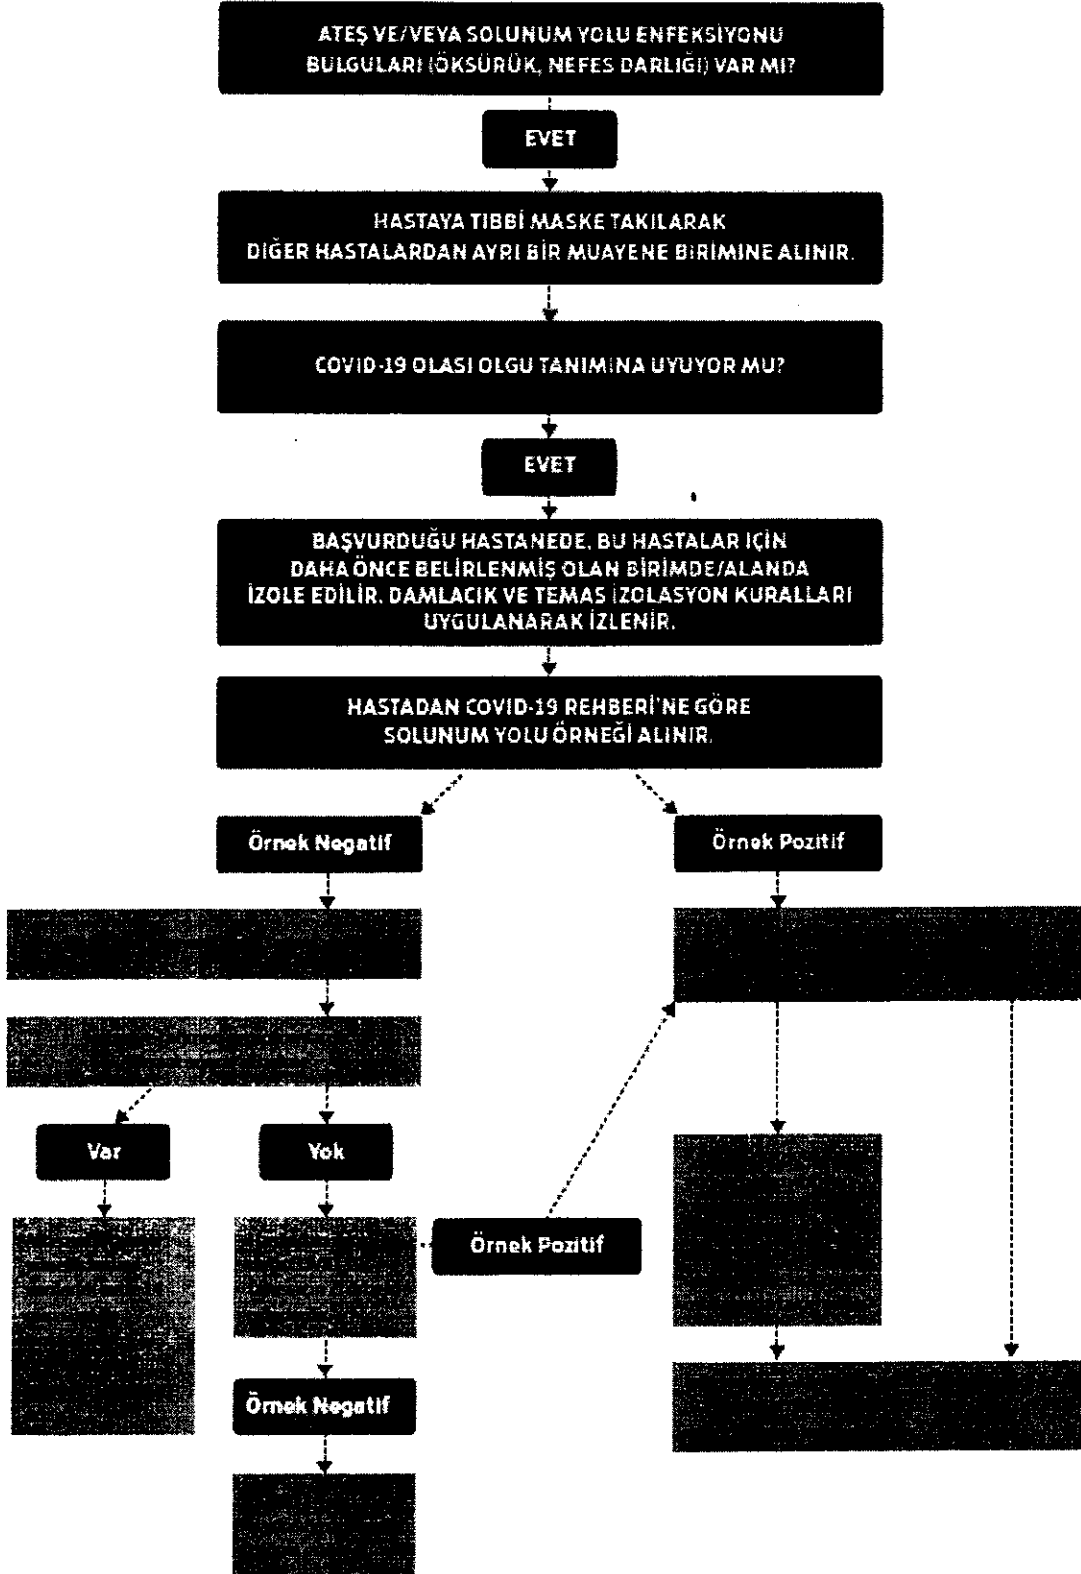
ATEŞ VE/VEYA SOLUNUM YOLU ENFEKSİYONU BULGULARI (ÖKSÜRÜK, NEFES DARLIĞI) VAR MI?

EVET

HASTAYA TIBBİ MASKE TAKILARAK DİĞER HASTALARDAN AYRI BİR MUAYENE BİRİMİNE ALINIR.

COVID-19 OLASI OLGU TANIMINA UYUYOR MU?

EVET

BAŞVURDUĞU HASTANEDE, BU HASTALAR İÇİN DAHA ÖNCE BELİRLENMİŞ OLAN BİRİMDE/ALANDA İZOLE EDİLİR. DAMLACIK VE TEMAS İZOLASYON KURALLARI UYGULANARAK İZLENİR.

HASTADAN COVID-19 REHBERİ'NE GÖRE SOLUNUM YOLU ÖRNEĞİ ALINIR.

Örnek Negatif

Örnek Pozitif

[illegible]

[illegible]

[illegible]

Var

Yok

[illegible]

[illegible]

Örnek Pozitif

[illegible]

Örnek Negatif

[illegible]

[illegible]